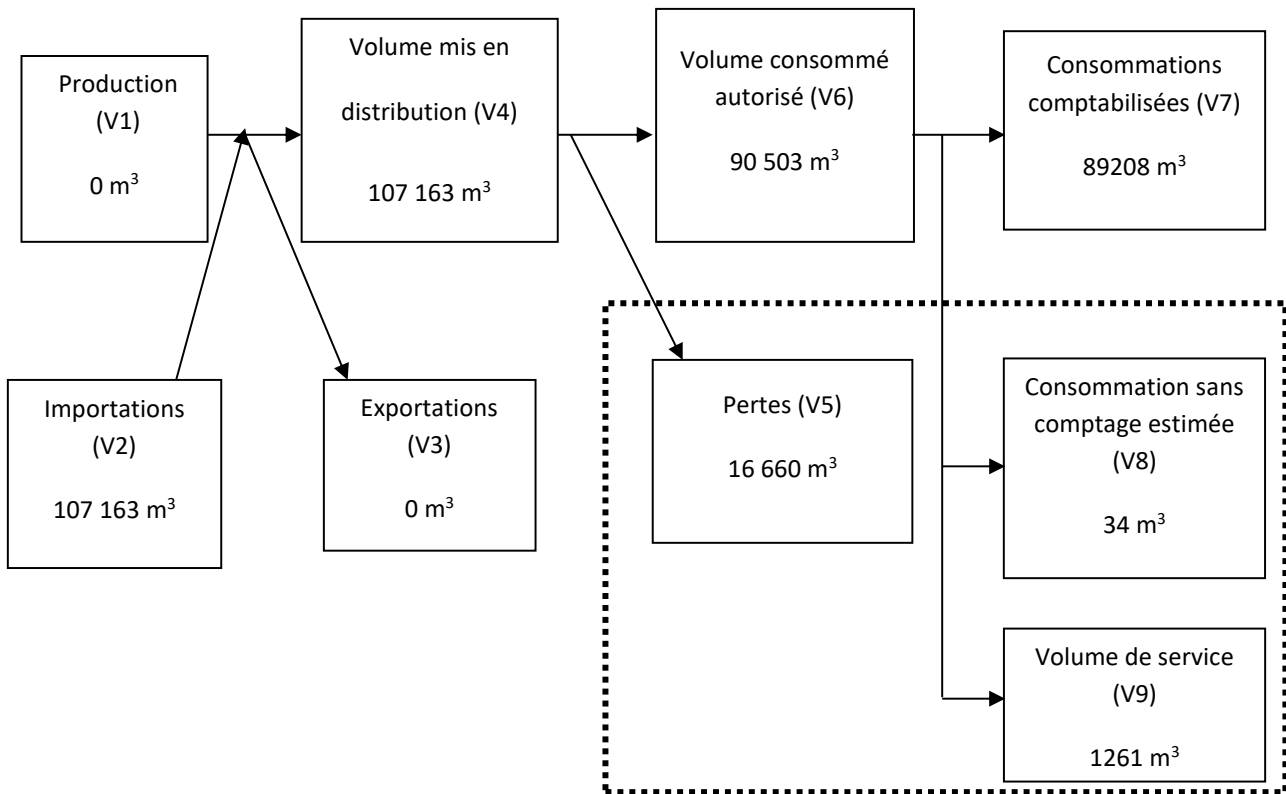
Production (V1)

0 $m^3$

Volume mis en distribution (V4)

107 163 $m^3$

Volume consommé autorisé (V6)

90 503 $m^3$

Consommations comptabilisées (V7)

89208 $m^3$

Importations (V2)

107 163 $m^3$

Exportations (V3)

0 $m^3$

Pertes (V5)

16 660 $m^3$

Consommation sans comptage estimée (V8)

34 $m^3$

Volume de service (V9)

1261 $m^3$